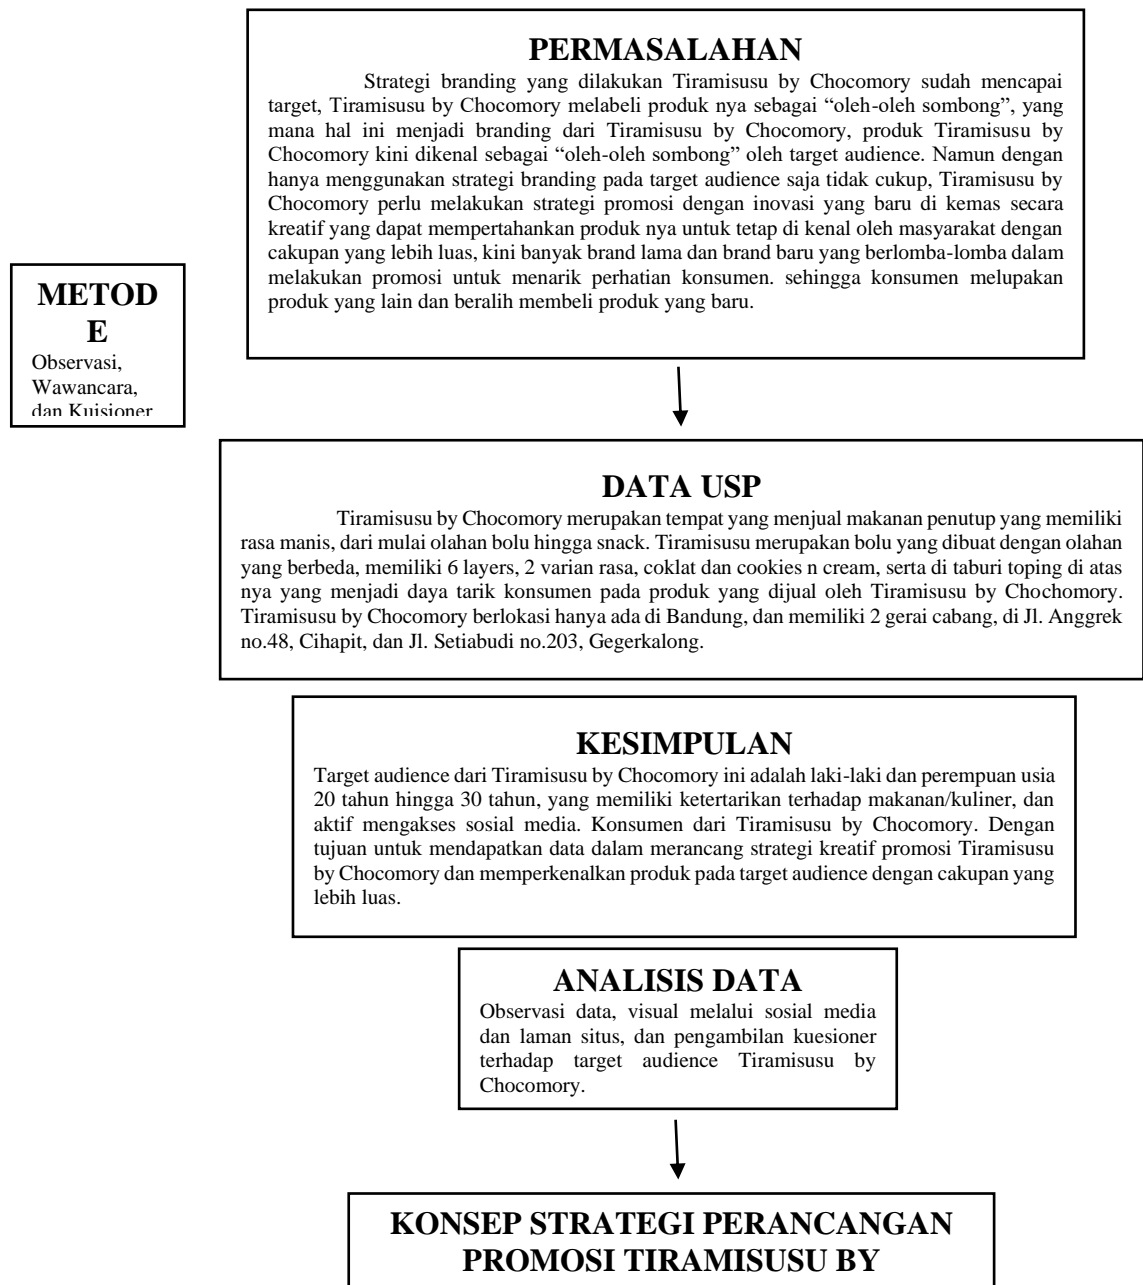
PERMASALAHAN

Strategi branding yang dilakukan Tiramisusu by Chocomory sudah mencapai target, Tiramisusu by Chocomory melabeli produk nya sebagai "oleh-oleh sombong", yang mana hal ini menjadi branding dari Tiramisusu by Chocomory, produk Tiramisusu by Chocomory kini dikenal sebagai "oleh-oleh sombong" oleh target audience. Namun dengan hanya menggunakan strategi branding pada target audience saja tidak cukup, Tiramisusu by Chocomory perlu melakukan strategi promosi dengan inovasi yang baru di kemas secara kreatif yang dapat mempertahankan produk nya untuk tetap di kenal oleh masyarakat dengan cakupan yang lebih luas, kini banyak brand lama dan brand baru yang berlomba-lomba dalam melakukan promosi untuk menarik perhatian konsumen. sehingga konsumen melupakan produk yang lain dan beralih membeli produk yang baru.

METODE

Observasi, Wawancara, dan Kuisioner

DATA USP

Tiramisusu by Chocomory merupakan tempat yang menjual makanan penutup yang memiliki rasa manis, dari mulai olahan bolu hingga snack. Tiramisusu merupakan bolu yang dibuat dengan olahan yang berbeda, memiliki 6 layers, 2 varian rasa, coklat dan cookies n cream, serta di taburi toping di atas nya yang menjadi daya tarik konsumen pada produk yang dijual oleh Tiramisusu by Chochomory. Tiramisusu by Chocomory berlokasi hanya ada di Bandung, dan memiliki 2 gerai cabang, di Jl. Anggrek no.48, Cihapit, dan Jl. Setiabudi no.203, Gegerkalong.

KESIMPULAN

Target audience dari Tiramisusu by Chocomory ini adalah laki-laki dan perempuan usia 20 tahun hingga 30 tahun, yang memiliki ketertarikan terhadap makanan/kuliner, dan aktif mengakses sosial media. Konsumen dari Tiramisusu by Chocomory. Dengan tujuan untuk mendapatkan data dalam merancang strategi kreatif promosi Tiramisusu by Chocomory dan memperkenalkan produk pada target audience dengan cakupan yang lebih luas.

ANALISIS DATA

Observasi data, visual melalui sosial media dan laman situs, dan pengambilan kuesioner terhadap target audience Tiramisusu by Chocomory.

KONSEP STRATEGI PERANCANGAN PROMOSI TIRAMISUSU BY